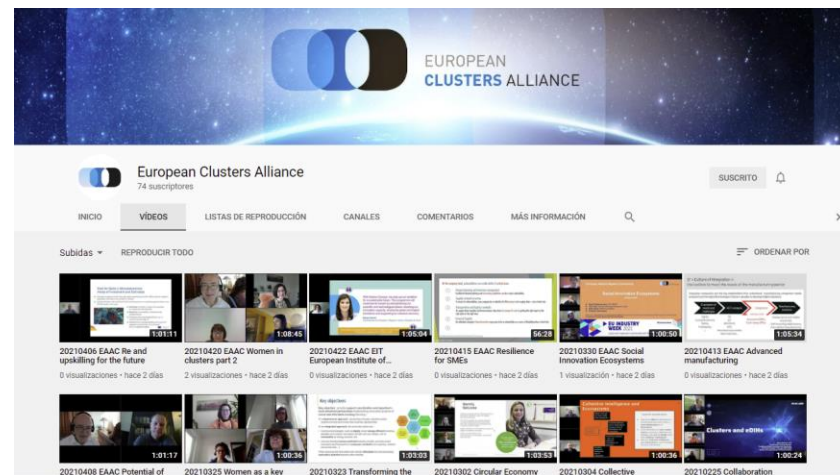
EUROPEAN CLUSTERS ALLIANCE

European Clusters Alliance
74 suscriptores

SUSCRITO

INICIO VÍDEOS LISTAS DE REPRODUCCIÓN CANALES COMENTARIOS MÁS INFORMACIÓN

Subidas REPRODUCIR TODO ORDENAR POR

1:01:11
20210406 EAAC Re and upskilling for the future
0 visualizaciones • hace 2 días

1:08:45
20210420 EAAC Women in clusters part 2
2 visualizaciones • hace 2 días

1:05:04
20210422 EAAC EIT European Institute of...
0 visualizaciones • hace 2 días

56:28
20210415 EAAC Resilience for SMEs
0 visualizaciones • hace 2 días

EU INDUSTRY WEEK 2021
1:00:50
20210330 EAAC Social Innovation Ecosystems
1 visualización • hace 2 días

1:05:34
20210413 EAAC Advanced manufacturing
0 visualizaciones • hace 2 días

1:01:17
20210408 EAAC Potential of

1:00:36
20210325 Women as a key

1:03:03
20210323 Transforming the

1:03:53
20210302 Circular Economy

1:00:36
20210304 Collective

Clusters and eDIHs
1:00:24
20210225 Collaboration